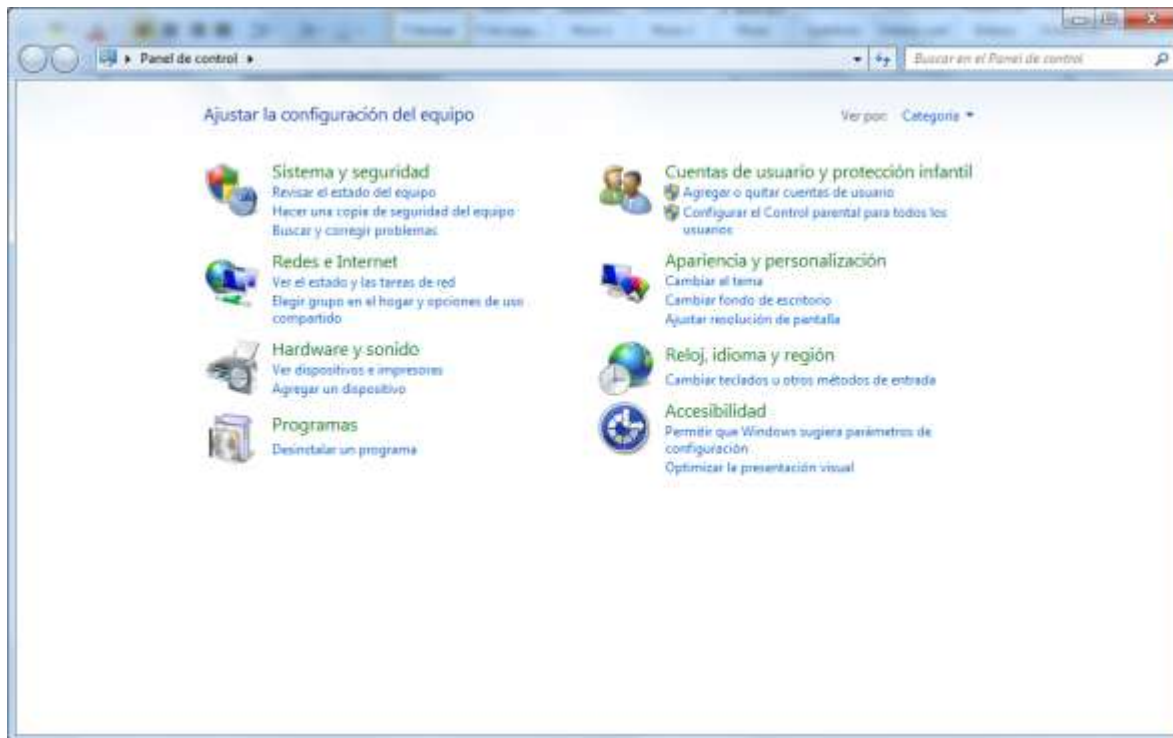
Panel de control

Buscar en el Panel de control

Ajustar la configuración del equipo

Ver por: Categoría

Sistema y seguridad
Revisar el estado del equipo
Hacer una copia de seguridad del equipo
Buscar y corregir problemas

Redes e Internet
Ver el estado y las tareas de red
Elegir grupo en el hogar y opciones de uso compartido

Hardware y sonido
Ver dispositivos e impresoras
Agregar un dispositivo

Programas
Desinstalar un programa

Cuentas de usuario y protección infantil
Agregar o quitar cuentas de usuario
Configurar el Control parental para todos los usuarios

Apariencia y personalización
Cambiar el tema
Cambiar fondo de escritorio
Ajustar resolución de pantalla

Reloj, idioma y región
Cambiar teclados u otros métodos de entrada

Accesibilidad
Permitir que Windows sugiera parámetros de configuración
Optimizar la presentación visual